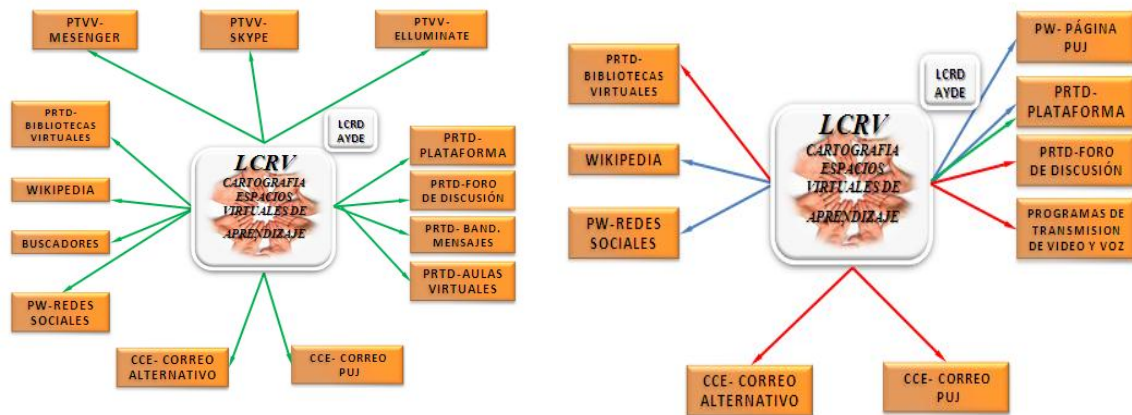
PTVV-MESENGER

PTVV-SKYPE

PTVV-ELLUMINATE

PRTD-BIBLIOTECAS VIRTUALES

LCRD AYDE

LCRV
CARTOGRAFIA ESPACIOS VIRTUALES DE APRENDIZAJE

PRTD-PLATAFORMA

WIKIPEDIA

PRTD-FORO DE DISCUSIÓN

BUSCADORES

PRTD. BAND. MENSAJES

PRTD-AULAS VIRTUALES

PW-REDES SOCIALES

CCE- CORREO ALTERNATIVO

CCE- CORREO PUJ

PRTD-BIBLIOTECAS VIRTUALES

LCRD AYDE

PW- PÁGINA PUJ

LCRV
CARTOGRAFIA ESPACIOS VIRTUALES DE APRENDIZAJE

PRTD-PLATAFORMA

WIKIPEDIA

PRTD-FORO DE DISCUSIÓN

PW-REDES SOCIALES

PROGRAMAS DE TRANSMISION DE VIDEO Y VOZ

CCE- CORREO ALTERNATIVO

CCE- CORREO PUJ